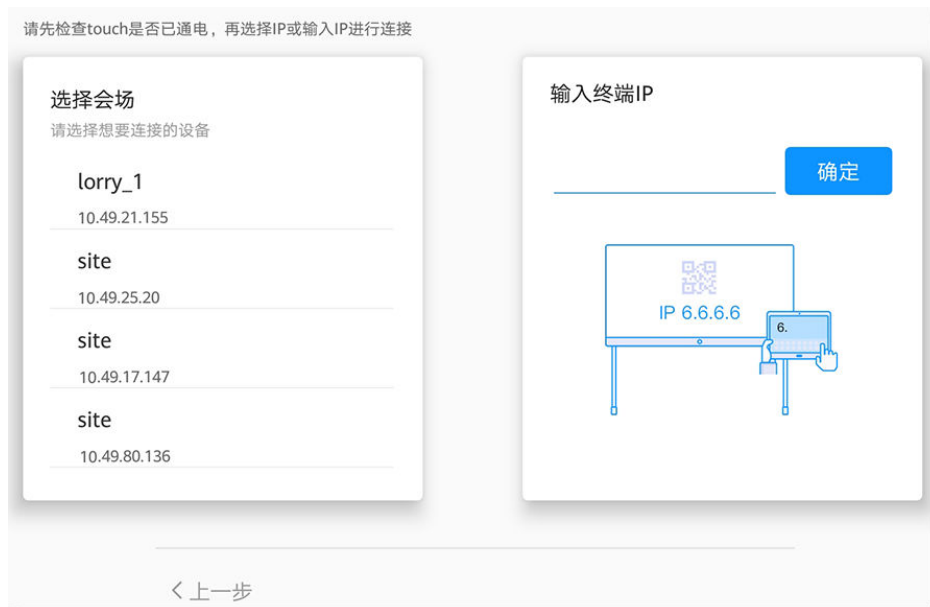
请先检查touch是否已通电，再选择IP或输入IP进行连接

选择会场
请选择想要连接的设备

lorry_1
10.49.21.155

site
10.49.25.20

site
10.49.17.147

site
10.49.80.136

输入终端IP

确定

IP 6.6.6.6

6.

< 上一步